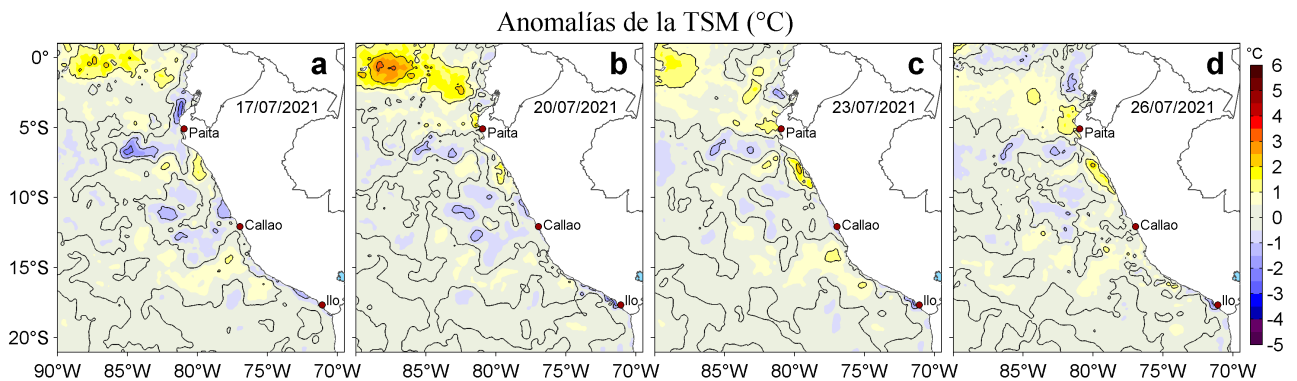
Anomalías de la TSM (°C)

a
17/07/2021
Paita
Callao
Ilo

b
20/07/2021
Paita
Callao
Ilo

c
23/07/2021
Paita
Callao
Ilo

d
26/07/2021
Paita
Callao
Ilo

0°
5°S
10°S
15°S
20°S

90°W 85°W 80°W 75°W 70°W
85°W 80°W 75°W 70°W
85°W 80°W 75°W 70°W
85°W 80°W 75°W 70°W

°C
6
5
4
3
2
1
0
-1
-2
-3
-4
-5